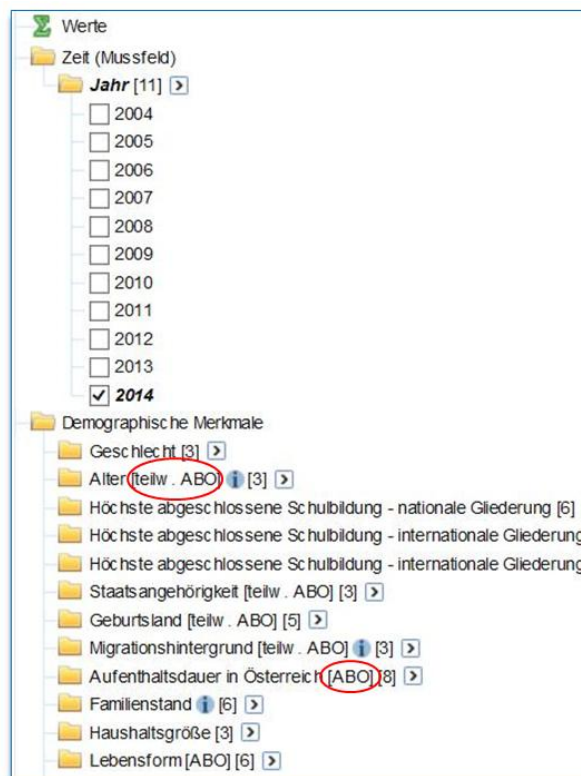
Werte

Zeit (Mussfeld)

Jahr [11]

2004

2005

2006

2007

2008

2009

2010

2011

2012

2013

2014

Demographische Merkmale

Geschlecht [3]

Alter [teilw. ABO] [3]

Höchste abgeschlossene Schulbildung - nationale Gliederung [6]

Höchste abgeschlossene Schulbildung - internationale Gliederung

Höchste abgeschlossene Schulbildung - internationale Gliederung

Staatsangehörigkeit [teilw. ABO] [3]

Geburtsland [teilw. ABO] [5]

Migrationshintergrund [teilw. ABO] [3]

Aufenthaltsdauer in Österreich [ABO] [8]

Familienstand [6]

Haushaltsgröße [3]

Lebensform [ABO] [6]